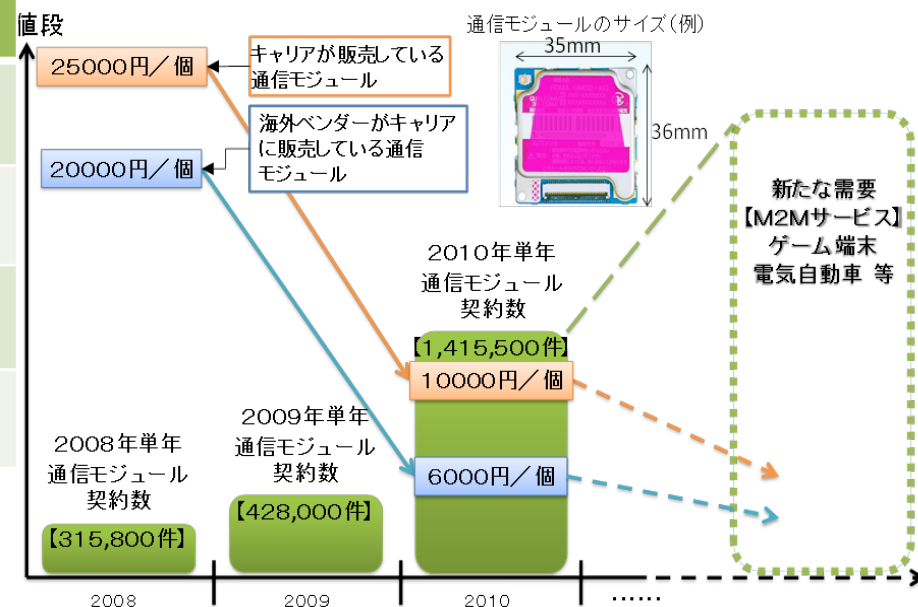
値段

通信モジュールのサイズ（例）

35mm

36mm

25000円／個

キャリアが販売している通信モジュール

海外ベンダーがキャリアに販売している通信モジュール

20000円／個

新たな需要
【M2Mサービス】
ゲーム端末
電気自動車 等

2010年単年
通信モジュール
契約数

【1,415,500件】

10000円／個

2009年単年
通信モジュール
契約数

2008年単年
通信モジュール
契約数

6000円／個

【428,000件】

【315,800件】

2008

2009

2010

……